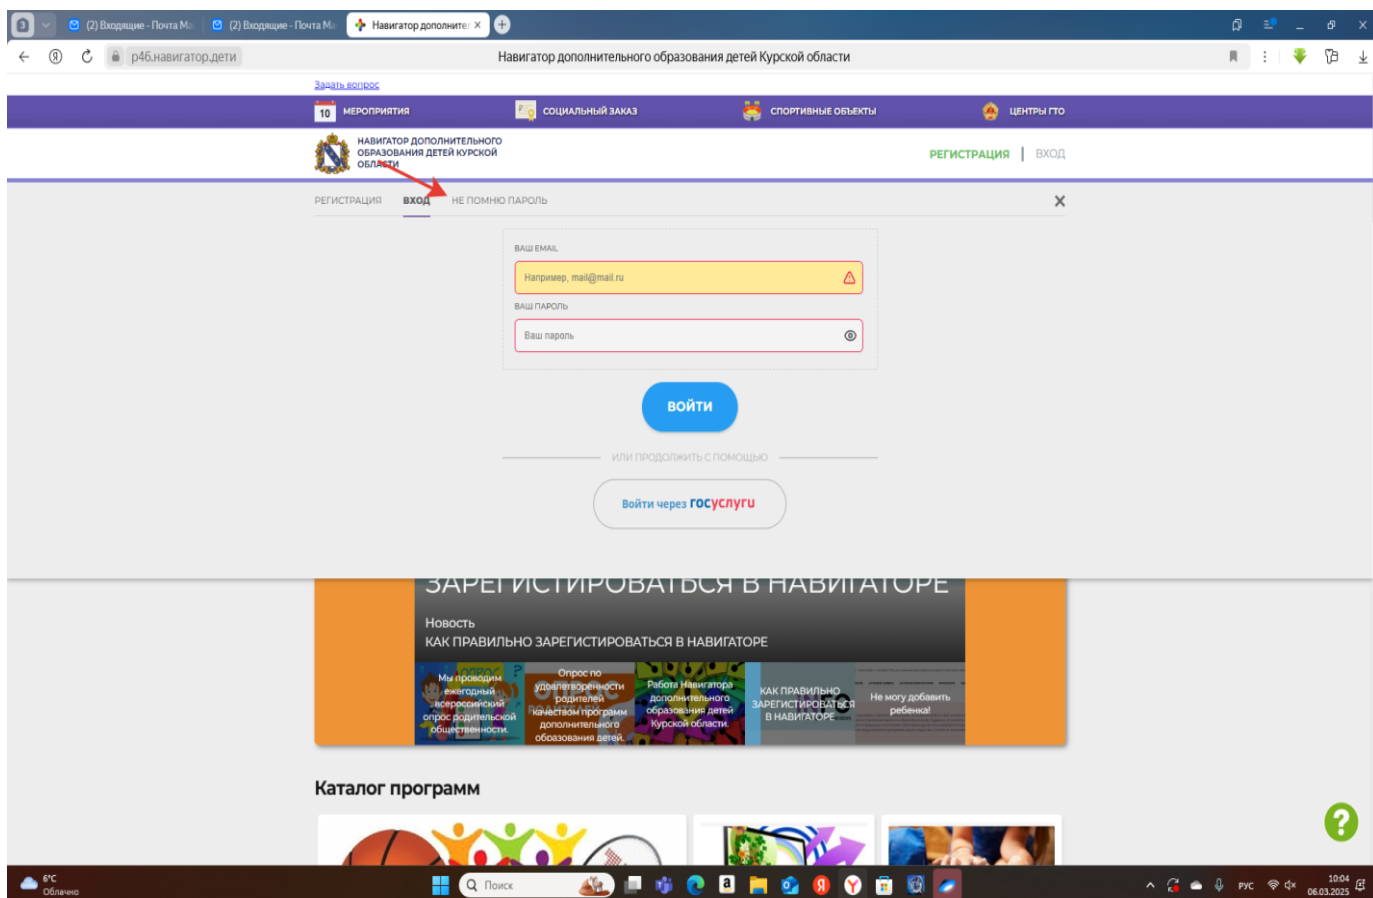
3 (2) Входящие - Почта Ма (2) Входящие - Почта Ма Навигатор дополните ×

р46.навигатор.дети Навигатор дополнительного образования детей Курской области

Задать вопрос

10 МЕРОПРИЯТИЯ СОЦИАЛЬНЫЙ ЗАКАЗ СПОРТИВНЫЕ ОБЪЕКТЫ ЦЕНТРЫ ГТО

НАВИГАТОР ДОПОЛНИТЕЛЬНОГО ОБРАЗОВАНИЯ ДЕТЕЙ КУРСКОЙ ОБЛАСТИ

РЕГИСТРАЦИЯ | ВХОД

РЕГИСТРАЦИЯ ВХОД НЕ ПОМНЮ ПАРОЛЬ

ВАШ EMAIL

Например, mail@mail.ru

ВАШ ПАРОЛЬ

Ваш пароль

ВОЙТИ

ИЛИ ПРОДОЛЖИТЬ С ПОМОЩЬЮ

Войти через госуслуги

ЗАРЕГИСТРИРОВАТЬСЯ В НАВИГАТОРЕ

Новость
КАК ПРАВИЛЬНО ЗАРЕГИСТРИРОВАТЬСЯ В НАВИГАТОРЕ

Мы проводим ежегодный всероссийский опрос родительской общественности.

Опрос по удовлетворенности родителей качеством программ дополнительного образования детей.

Работа Навигатора дополнительного образования детей Курской области.

КАК ПРАВИЛЬНО ЗАРЕГИСТРИРОВАТЬСЯ В НАВИГАТОРЕ

Не могу добавить ребенка!

Каталог программ

6°C
Облачно

Поиск

РУС

10:04
06.03.2025